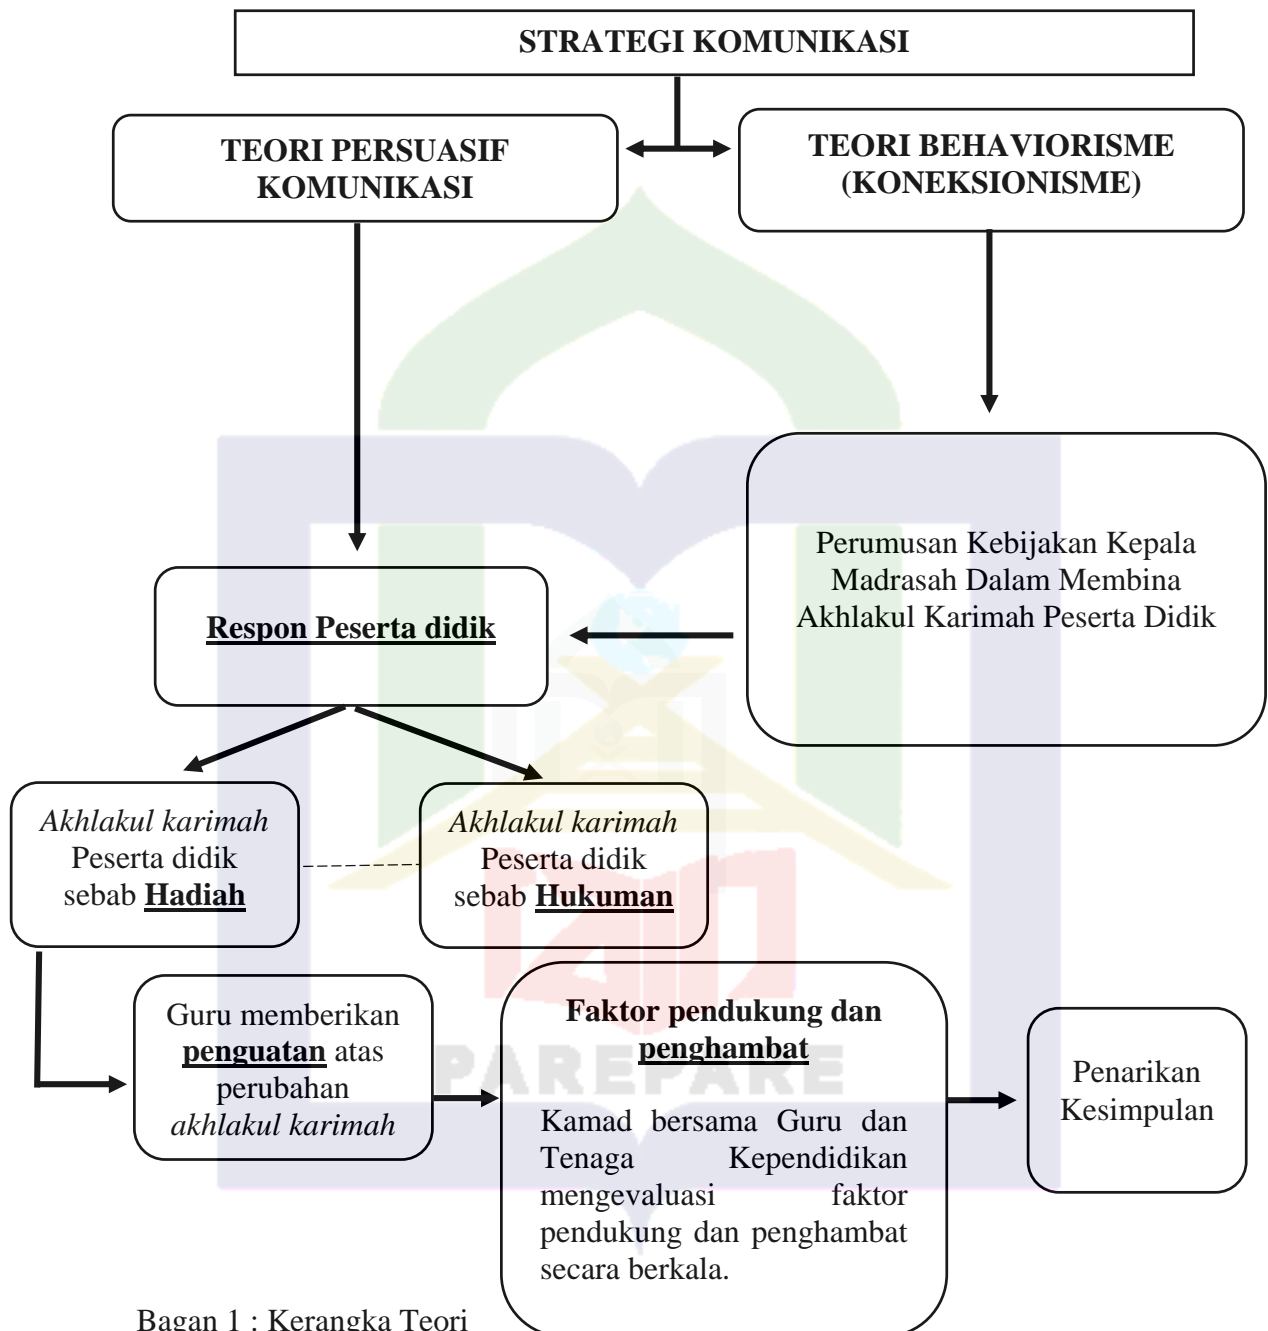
STRATEGI KOMUNIKASI

TEORI PERSUASIF KOMUNIKASI

TEORI BEHAVIORISME (KONEKSIONISME)

Perumusan Kebijakan Kepala Madrasah Dalam Membina Akhlakul Karimah Peserta Didik

Respon Peserta didik

Akhlakul karimah Peserta didik sebab Hadiah

Akhlakul karimah Peserta didik sebab Hukuman

Guru memberikan penguatan atas perubahan akhlakul karimah

Faktor pendukung dan penghambat

Kamad bersama Guru dan Tenaga Kependidikan mengevaluasi faktor pendukung dan penghambat secara berkala.

Penarikan Kesimpulan

PAREPARE

Bagan 1 : Kerangka Teori